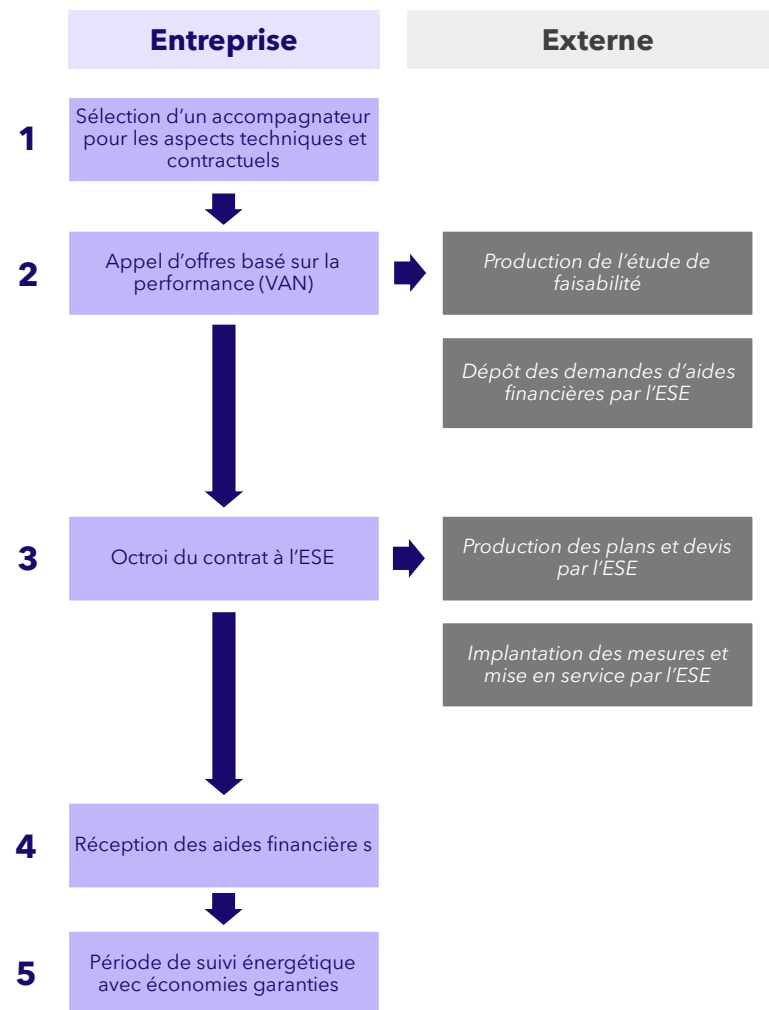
Entreprise

Externe

1

Sélection d’un accompagnateur pour les aspects techniques et contractuels

2

Appel d’offres basé sur la performance (VAN)

Production de l’étude de faisabilité

Dépôt des demandes d’aides financières par l’ESE

3

Octroi du contrat à l’ESE

Production des plans et devis par l’ESE

Implantation des mesures et mise en service par l’ESE

4

Réception des aides financière s

5

Période de suivi énergétique avec économies garanties